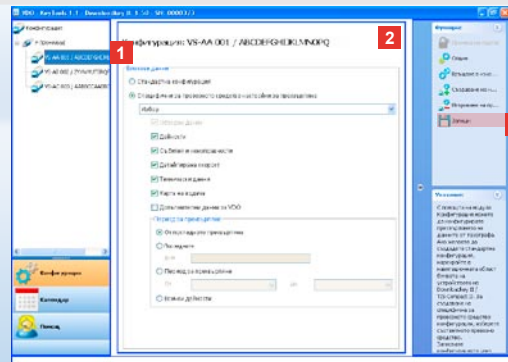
VDO - Key Tools 1.1 - Downloadkey II 1.50 - SN: 00003 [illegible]

Конфигурация

Vehicles

VS-AA 001 / ABCDEFGHIJKL

VS-AA 002 / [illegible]

VS-AA 003 / ABCDEFGHIJKL

1

2

Конфигурация: VS-AA 001 / ABCDEFGHIJKLMNOPQ

Блокове данни

Стандартна конфигурация

Специфична за превозното средство настройка на прехвърляне

Избор

Общи данни

Дейности

Събития и неизправности

Детайлирана скорост

Технически данни

Карта на водача

Допълнителни данни за VDO

Период за прехвърляне

От последното прехвърляне

Последните

дни

Период за прехвърляне

от

до

Всички дейности

Конфигурация

Календар

Помощ

Функции

Приложи промените

Опции

Въведете н...

Създаване на н...

Въвеждане на н...

Затвори

Указание

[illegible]